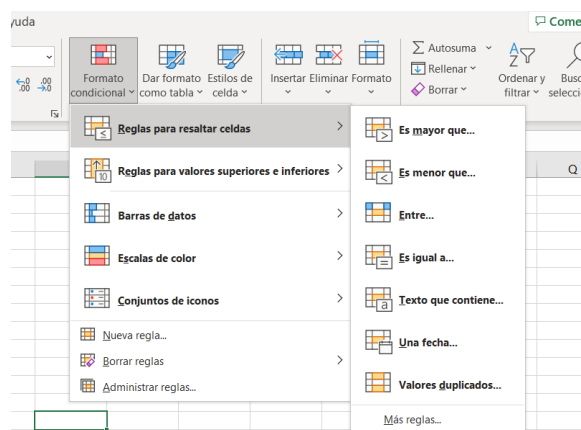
yuda

Come

Formato condicional

Dar formato como tabla

Estilos de celda

Insertar

Eliminar

Formato

Autosuma

Rellenar

Borrar

Ordenar y filtrar

Busc selecci

Reglas para resaltar celdas

Reglas para valores superiores e inferiores

Barras de datos

Escalas de color

Conjuntos de iconos

Nueva regla...

Borrar reglas

Administrar reglas...

Es mayor que...

Es menor que...

Entre...

Es igual a...

Texto que contiene...

Una fecha...

Valores duplicados...

Más reglas...

Q